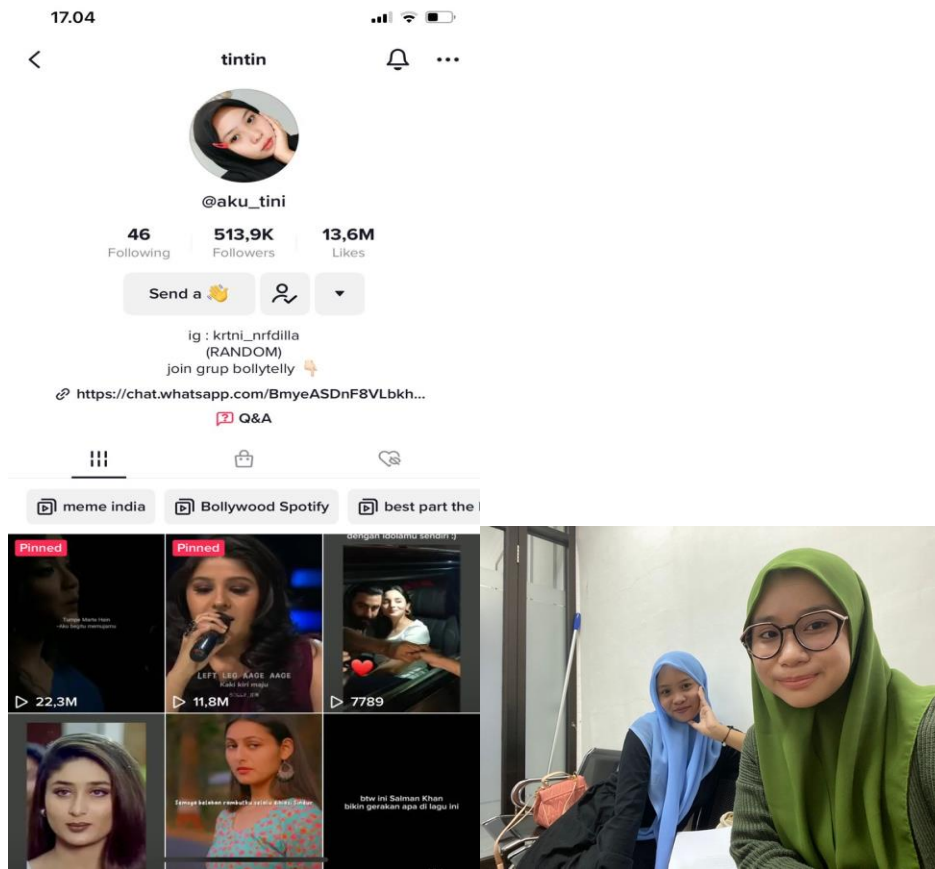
17.04

tintin

@aku_tini

46
Following

513,9K
Followers

13,6M
Likes

Send a 👋

ig : krtni_nrfdilla
(RANDOM)
join grup bollytelly 👇

https://chat.whatsapp.com/BmyeASDnF8VLbkh...

Q&A

meme india

Bollywood Spotify

best part the

Pinned

Tumpe Marte Hein
Aku begitu mencintaimu

22,3M

Pinned

LEFT LEG AAGE AAGE
Kaki kiri maju

11,8M

dengan idolamu sendiri :)

7789

Semoga balakan cemburu selama dirimu Sindur

btw ini Salman Khan bikin gerakan apa di lagu ini